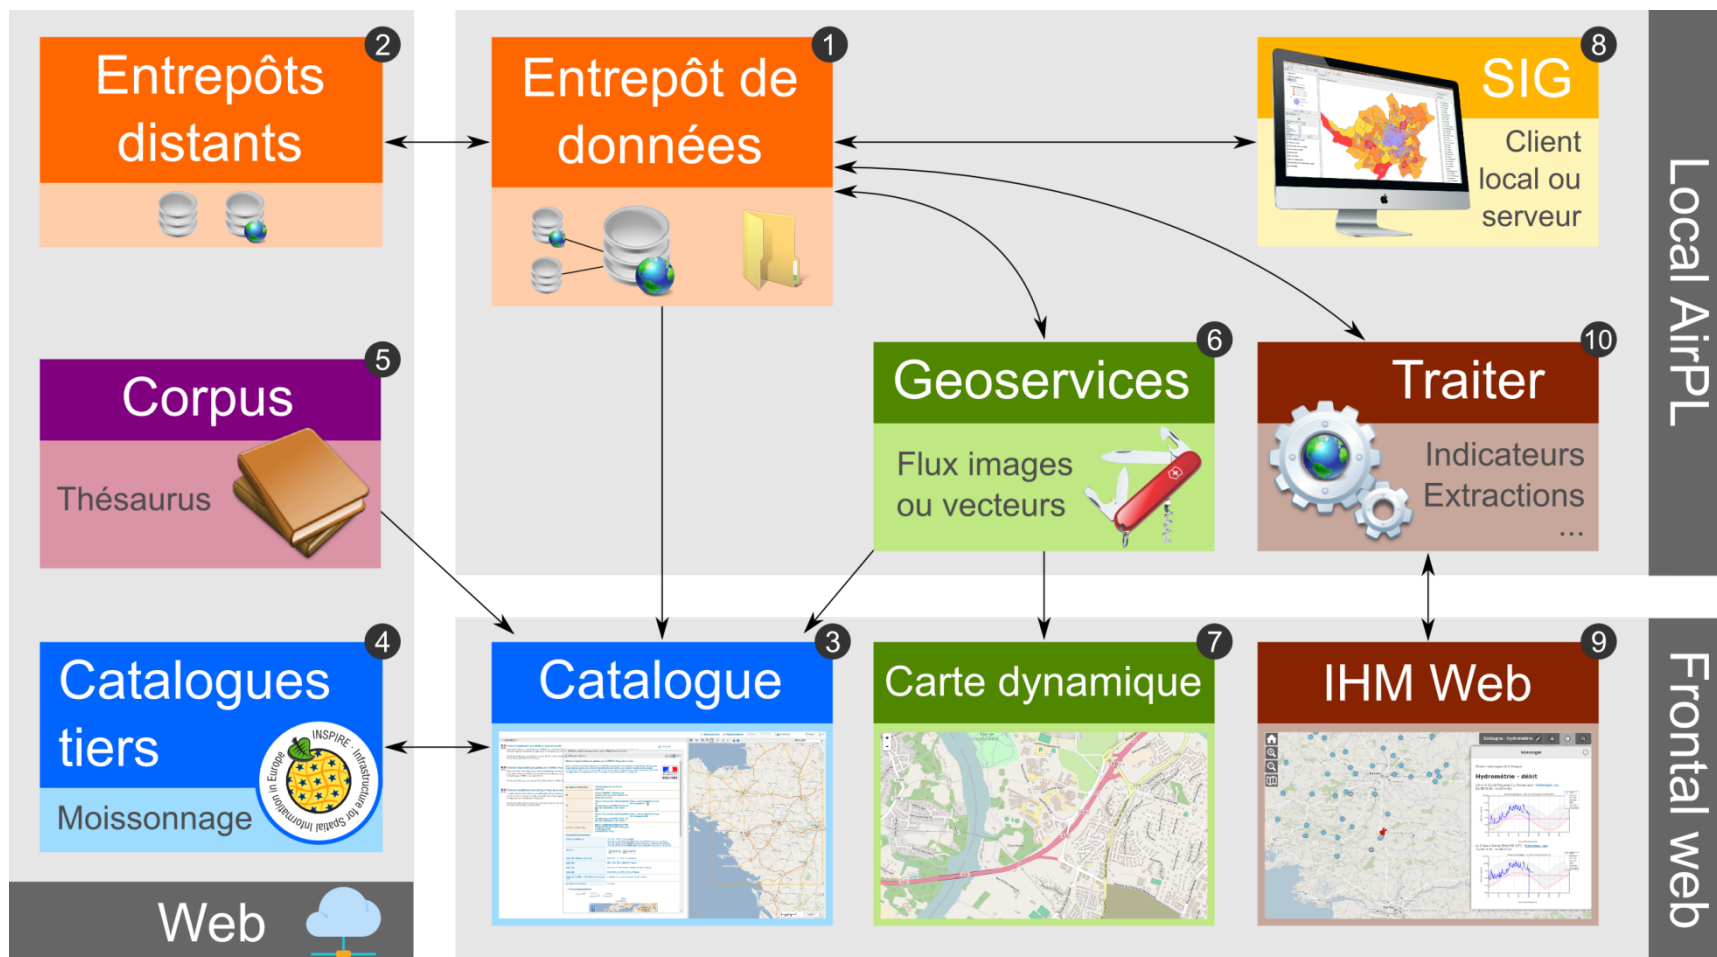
2
Entrepôts distants

1
Entrepôt de données

8
SIG
Client local ou serveur

Local AirPL

5
Corpus
Thésaurus

6
Geoservices
Flux images ou vecteurs

10
Traiter
Indicateurs
Extractions
...

4
Catalogues tiers
Moissonnage
INSPIRE - Infrastructure for Spatial Information in Europe

3
Catalogue

7
Carte dynamique

9
IHM Web

Frontal web

Web